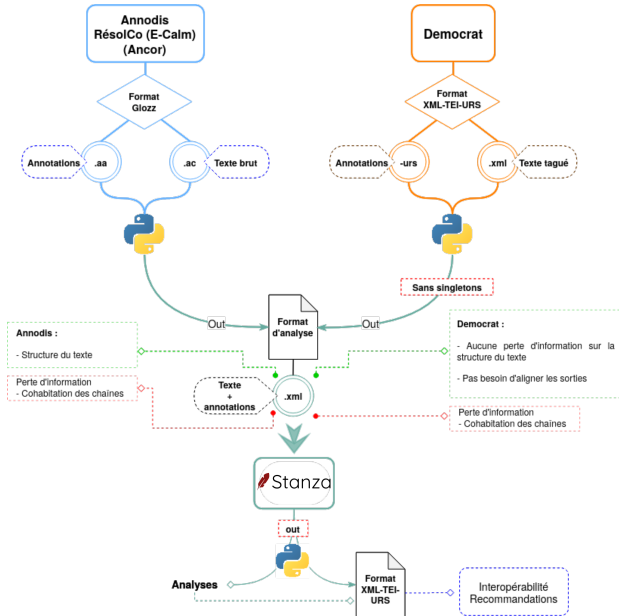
Annodis
RésolCo (E-Calm)
(Ancor)

Democrat

Format
Glozz

Format
XML-TEI-URS

Annotations

.aa

.ac

Texte brut

Annotations

-urs

.xml

Texte tagué

Sans singletons

Out

Format
d'analyse

Out

Annodis :

- Structure du texte

Democrat :

- Aucune perte d'information sur la structure du texte

- Pas besoin d'aligner les sorties

Perte d'information
- Cohabitation des chaînes

Texte
+
annotations

.xml

Perte d'information
- Cohabitation des chaînes

Stanza

out

Analyses

Format
XML-TEI-URS

Interopérabilité
Recommandations